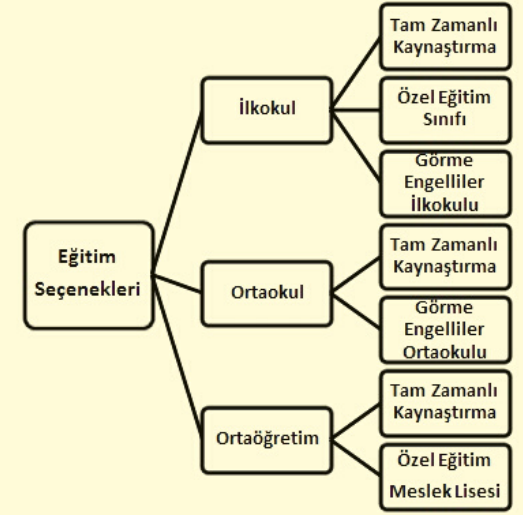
Eğitim Seçenekleri

İlkokul

Tam Zamanlı Kaynaştırma

Özel Eğitim Sınıfı

Görme Engelliler İlkokulu

Ortaokul

Tam Zamanlı Kaynaştırma

Görme Engelliler Ortaokulu

Ortaöğretim

Tam Zamanlı Kaynaştırma

Özel Eğitim Meslek Lisesi